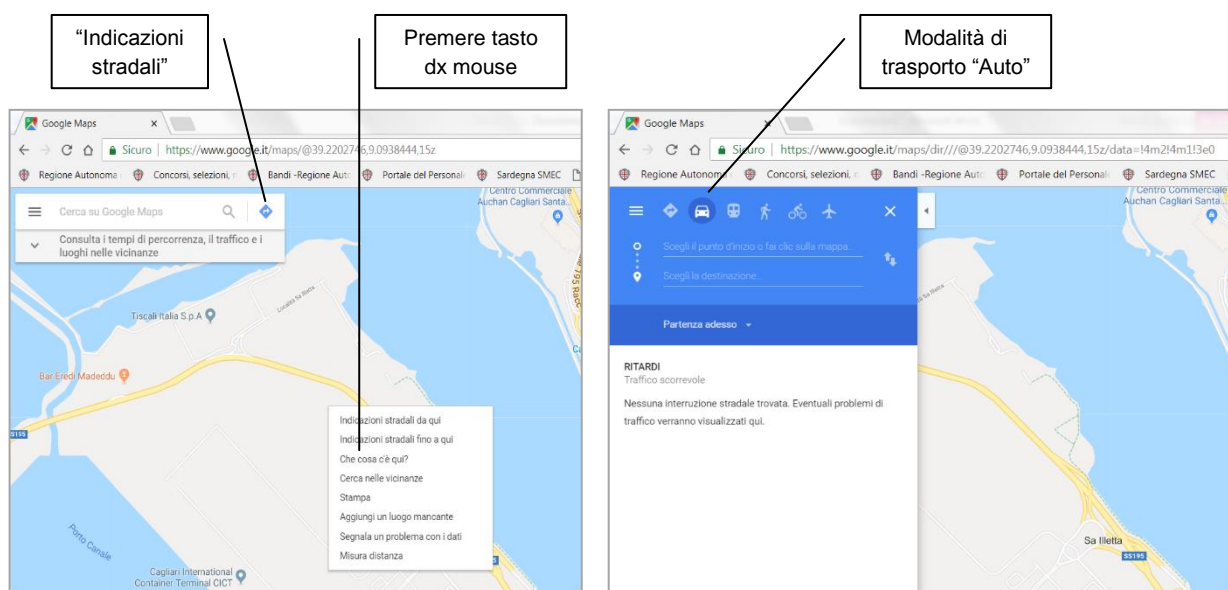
"Indicazioni stradali"

Premere tasto dx mouse

Google Maps ×

Sicuro | https://www.google.it/maps/@39.2202746,9.0938444,15z

Regione Autonoma | Concorsi, selezioni, | Bandi -Regione Auto | Portale del Personale | Sardegna SMEC

Cerca su Google Maps

Consulta i tempi di percorrenza, il traffico e i luoghi nelle vicinanze

Centro Commerciale Auchan Cagliari Santa...

Tiscali Italia S.p.A

Bar Eredi Madeddu

SS195

Porto Canale

Cagliari International Container Terminal CICT

Indicazioni stradali da qui
Indicazioni stradali fino a qui
Che cosa c'è qui?
Cerca nelle vicinanze
Stampa
Aggiungi un luogo mancante
Segnala un problema con i dati
Misura distanza

Modalità di trasporto "Auto"

Google Maps ×

Sicuro | https://www.google.it/maps/dir///@39.2202746,9.0938444,15z/data=!4m2!4m1!3e0

Regione Autonoma | Concorsi, selezioni, | Bandi -Regione Auto | Portale del Personale | Sardegna SMEC

Centro Commerciale Auchan Cagliari Santa...

Scegli il punto d'inizio o fai clic sulla mappa...

Scegli la destinazione...

Partenza adesso

RITARDI
Traffico scorrevole

Nessuna interruzione stradale trovata. Eventuali problemi di traffico verranno visualizzati qui.

Sa Illetta

SS195